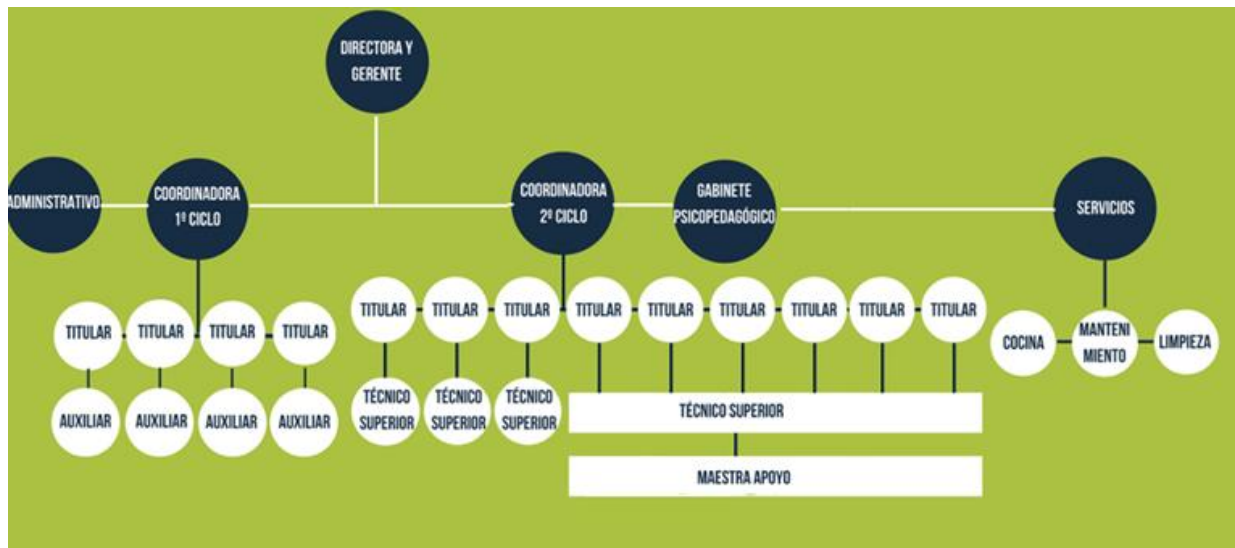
DIRECTORA Y GERENTE

ADMINISTRATIVO

COORDINADORA 1º CICLO

COORDINADORA 2º CICLO

GABINETE PSICOPEDAGÓGICO

SERVICIOS

TITULAR TITULAR TITULAR TITULAR

AUXILIAR AUXILIAR AUXILIAR AUXILIAR

TITULAR TITULAR TITULAR TITULAR TITULAR TITULAR TITULAR TITULAR TITULAR

TÉCNICO SUPERIOR TÉCNICO SUPERIOR TÉCNICO SUPERIOR

TÉCNICO SUPERIOR

MAESTRA APOYO

COCINA MANTENI MIENTO LIMPIEZA